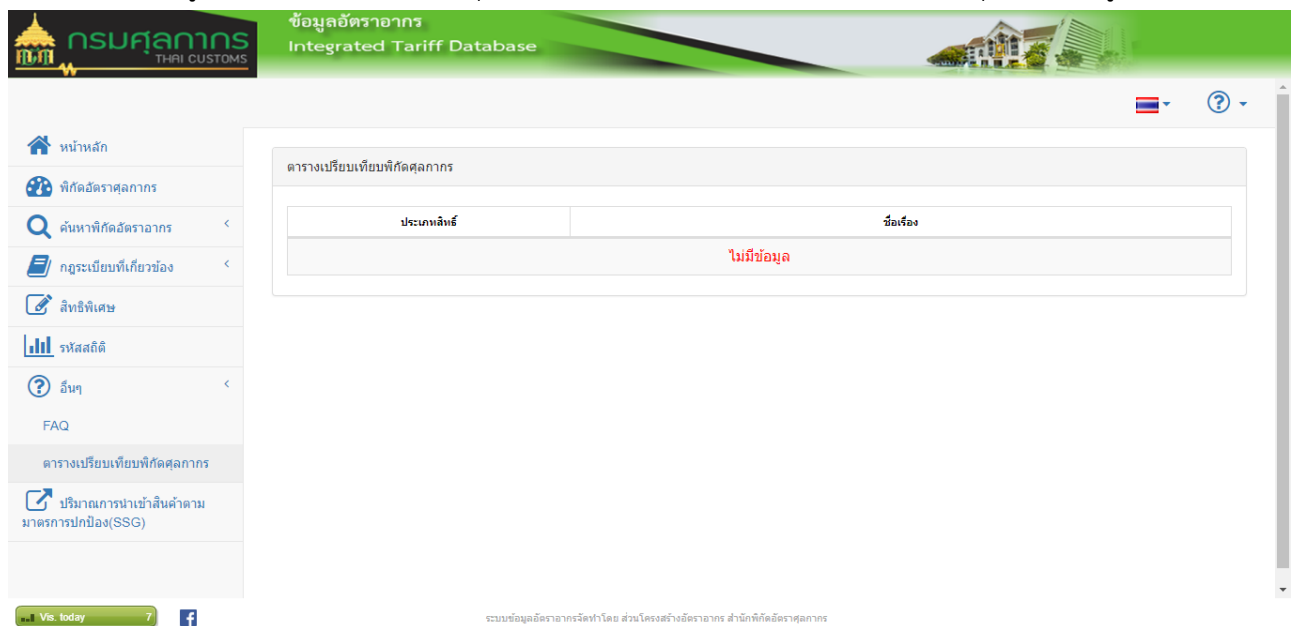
กรมศุลกากร THAI CUSTOMS

ข้อมูลอัตราอากร
Integrated Tariff Database

หน้าหลัก
พิกัดอัตราศุลกากร
ค้นหาพิกัดอัตราอากร
กฎระเบียบที่เกี่ยวข้อง
สิทธิพิเศษ
รหัสสถิติ
อื่นๆ
FAQ
ตารางเปรียบเทียบพิกัดศุลกากร
ปริมาณการนำเข้าสินค้าตามมาตรการปกป้อง(SSG)

ตารางเปรียบเทียบพิกัดศุลกากร

| ประเภทสิทธิ์ | ชื่อเรื่อง |
|---|---|
| ไม่มีข้อมูล | |

Vis. today 7

ระบบข้อมูลอัตราอากรจัดทำโดย ส่วนโครงสร้างอัตราอากร สำนักพิกัดอัตราศุลกากร